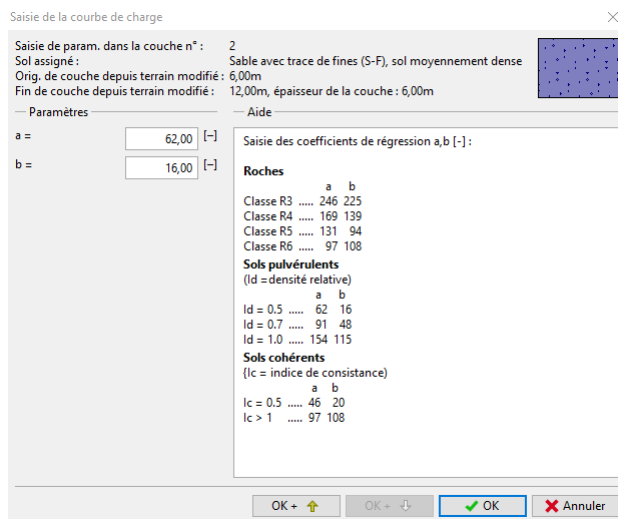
Saisie de la courbe de charge

Saisie de param. dans la couche n° : 2
Sol assigné : Sable avec trace de fines (S-F), sol moyennement dense
Orig. de couche depuis terrain modifié : 6,00m
Fin de couche depuis terrain modifié : 12,00m, épaisseur de la couche : 6,00m

Paramètres

a = 62,00 [–]

b = 16,00 [–]

Aide

Saisie des coefficients de régression a,b [-] :

Roches

| | a | b |
|---|---|---|
| Classe R3 ..... | 246 | 225 |
| Classe R4 ..... | 169 | 139 |
| Classe R5 ..... | 131 | 94 |
| Classe R6 ..... | 97 | 108 |

Sols pulvérulents
(Id =densité relative)

| | a | b |
|---|---|---|
| Id = 0.5 ..... | 62 | 16 |
| Id = 0.7 ..... | 91 | 48 |
| Id = 1.0 ..... | 154 | 115 |

Sols cohérents
{Ic = indice de consistance)

| | a | b |
|---|---|---|
| Ic = 0.5 ..... | 46 | 20 |
| Ic > 1 ..... | 97 | 108 |

OK + OK + OK Annuler